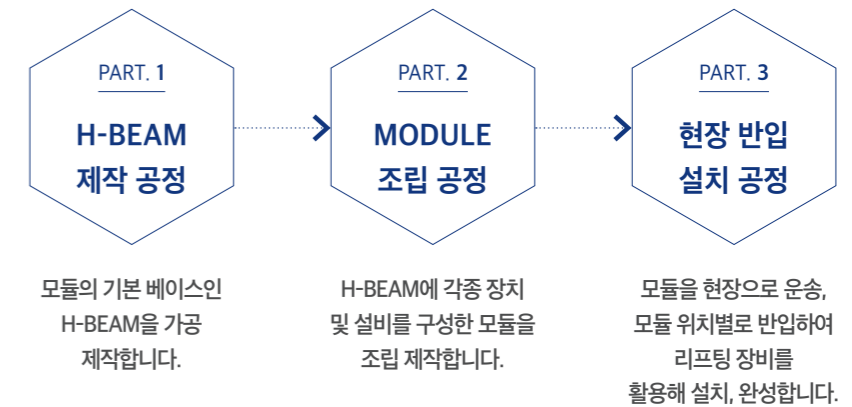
PART. 1

H-BEAM
제작 공정

PART. 2

MODULE
조립 공정

PART. 3

현장 반입
설치 공정

모듈의 기본 베이스인 H-BEAM을 가공 제작합니다.

H-BEAM에 각종 장치 및 설비를 구성한 모듈을 조립 제작합니다.

모듈을 현장으로 운송, 모듈 위치별로 반입하여 리프팅 장비를 활용해 설치, 완성합니다.